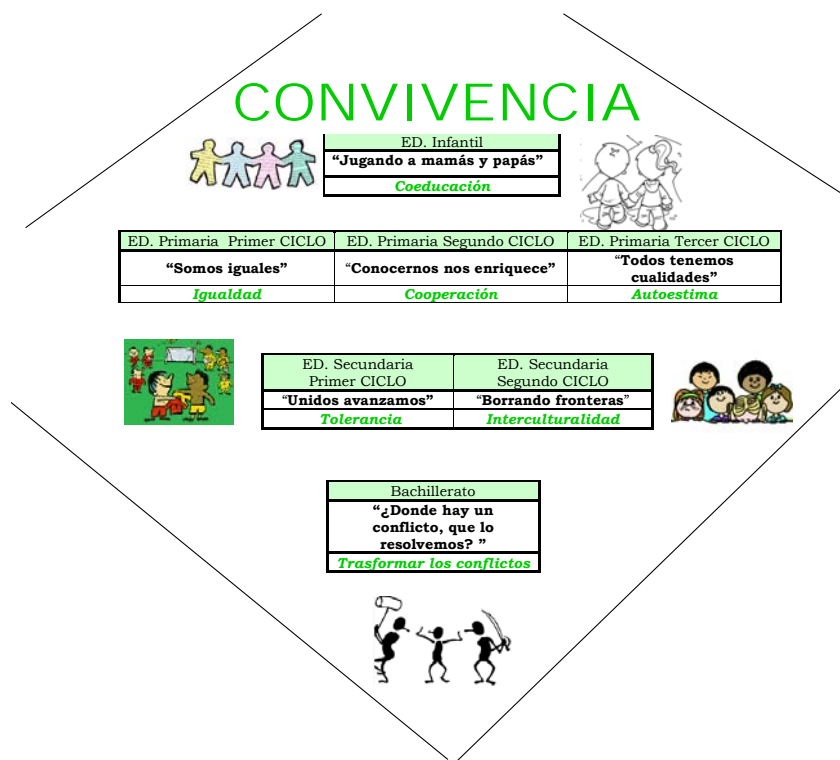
CONVIVENCIA

| ED. Infantil |
|---|
| "Jugando a mamás y papás" |
| Coeducación |

| ED. Primaria Primer CICLO | ED. Primaria Segundo CICLO | ED. Primaria Tercer CICLO |
|---|---|---|
| "Somos iguales" | "Conocernos nos enriquece" | "Todos tenemos cualidades" |
| Igualdad | Cooperación | Autoestima |

| ED. Secundaria Primer CICLO | ED. Secundaria Segundo CICLO |
|---|---|
| "Unidos avanzamos" | "Borrando fronteras" |
| Tolerancia | Interculturalidad |

| Bachillerato |
|---|
| "¿Donde hay un conflicto, que lo resolvemos? " |
| Trasformar los conflictos |